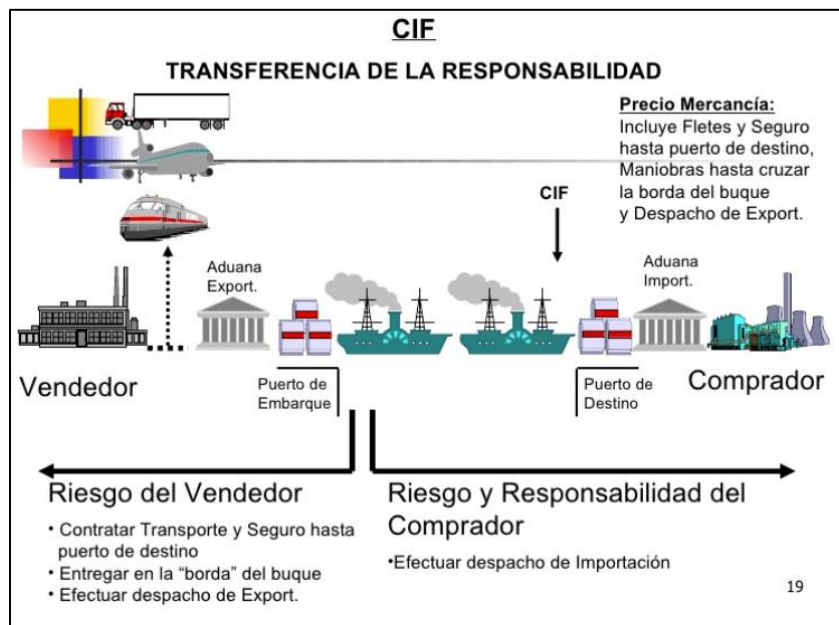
CIF

TRANSFERENCIA DE LA RESPONSABILIDAD

Precio Mercancía:
Incluye Fletes y Seguro hasta puerto de destino, Maniobras hasta cruzar la borda del buque y Despacho de Export.

CIF

Aduana Export.

Aduana Import.

Vendedor

Puerto de Embarque

Puerto de Destino

Comprador

Riesgo del Vendedor

• Contratar Transporte y Seguro hasta puerto de destino
• Entregar en la "borda" del buque
• Efectuar despacho de Export.

Riesgo y Responsabilidad del Comprador

•Efectuar despacho de Importación

19